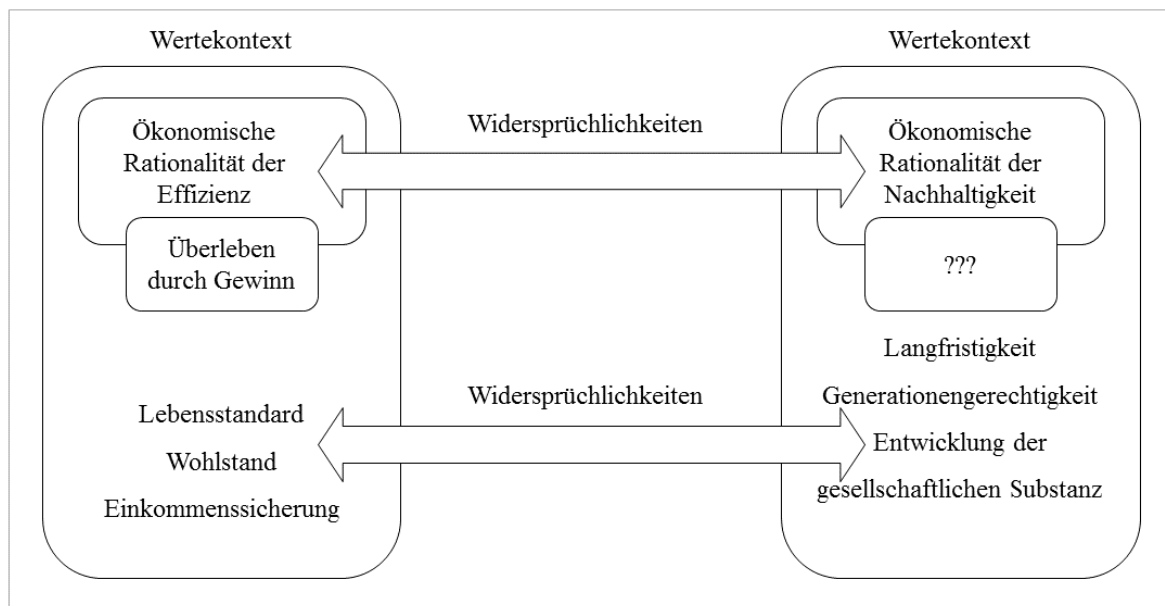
Wertekontext

Ökonomische Rationalität der Effizienz

Überleben durch Gewinn

Lebensstandard

Wohlstand

Einkommenssicherung

Widersprüchlichkeiten

Widersprüchlichkeiten

Wertekontext

Ökonomische Rationalität der Nachhaltigkeit

???

Langfristigkeit

Generationengerechtigkeit

Entwicklung der gesellschaftlichen Substanz